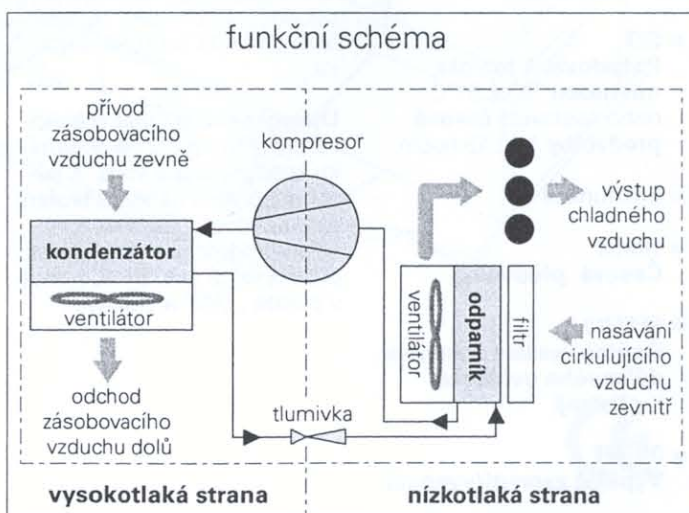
funkční schéma

přívod zásobovacího vzduchu zevně

kompresor

výstup chladného vzduchu

kondenzátor

ventilátor

ventilátor

odparník

filtr

nasávání cirkulujícího vzduchu zevnitř

odchod zásobovacího vzduchu dolů

tlumivka

vysokotlaká strana

nízkotlaká strana